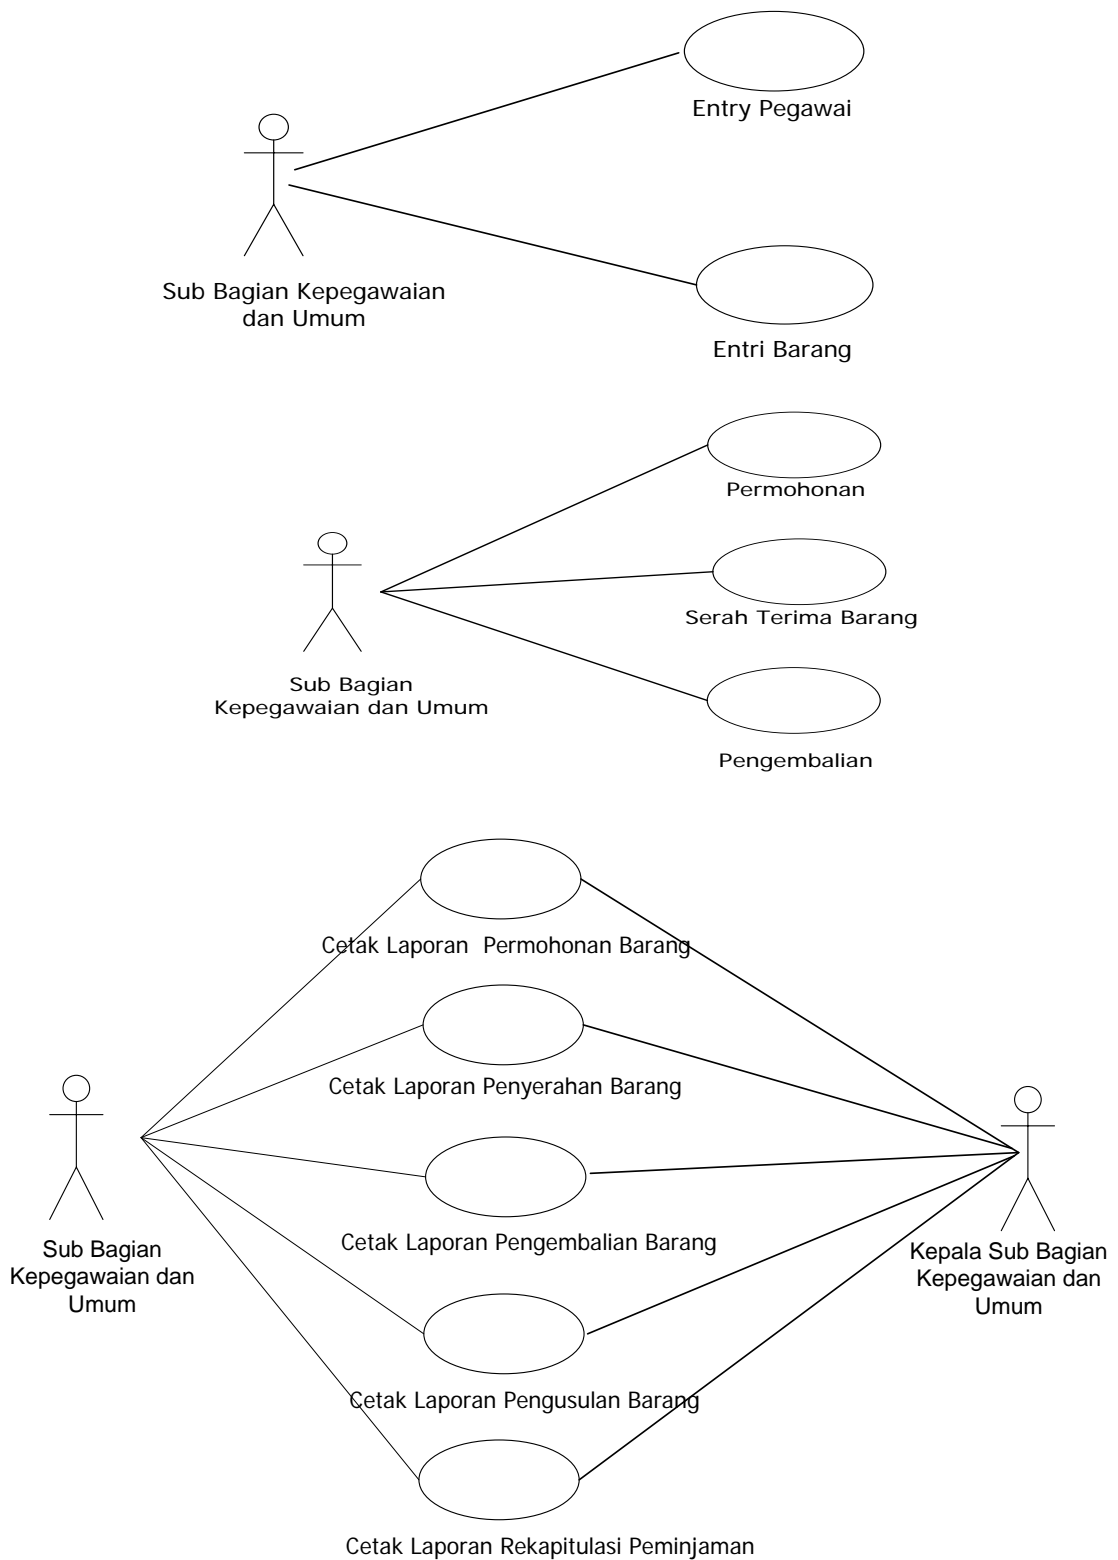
Entry Pegawai

Sub Bagian Kepegawaian dan Umum

Entri Barang

Permohonan

Serah Terima Barang

Sub Bagian Kepegawaian dan Umum

Pengembalian

Cetak Laporan Permohonan Barang

Cetak Laporan Penyerahan Barang

Cetak Laporan Pengembalian Barang

Sub Bagian Kepegawaian dan Umum

Kepala Sub Bagian Kepegawaian dan Umum

Cetak Laporan Pengusulan Barang

Cetak Laporan Rekapitulasi Peminjaman